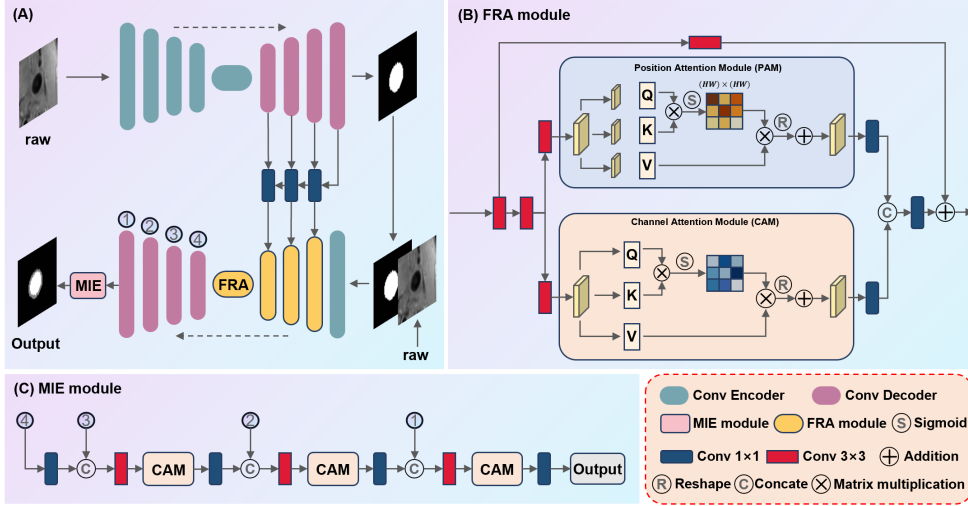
(A)

raw

1 2 3 4

MIE

FRA

Output

raw

(B) FRA module

Position Attention Module (PAM)

Q

K

V

S

$(HW) \times (HW)$

R

Channel Attention Module (CAM)

Q

K

V

S

R

C

(C) MIE module

4 3 2 1

C

CAM

C

CAM

C

CAM

Output

Conv Encoder

Conv Decoder

MIE module

FRA module

S Sigmoid

Conv 1×1

Conv 3×3

Addition

R Reshape

C Concate

Matrix multiplication